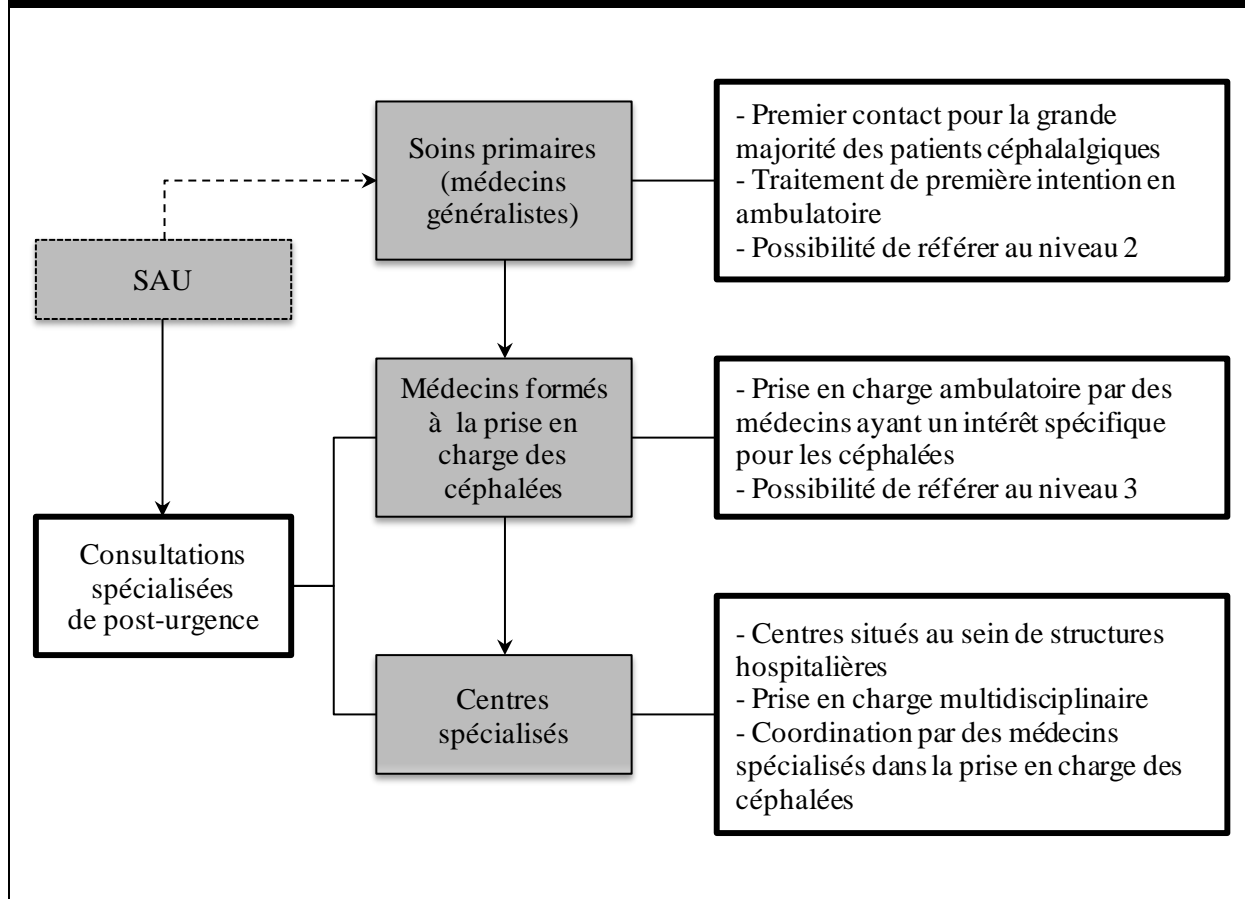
Soins primaires (médecins généralistes)

- Premier contact pour la grande majorité des patients céphalalgiques
- Traitement de première intention en ambulatoire
- Possibilité de référer au niveau 2

SAU

Médecins formés à la prise en charge des céphalées

- Prise en charge ambulatoire par des médecins ayant un intérêt spécifique pour les céphalées
- Possibilité de référer au niveau 3

Consultations spécialisées de post-urgence

Centres spécialisés

- Centres situés au sein de structures hospitalières
- Prise en charge multidisciplinaire
- Coordination par des médecins spécialisés dans la prise en charge des céphalées